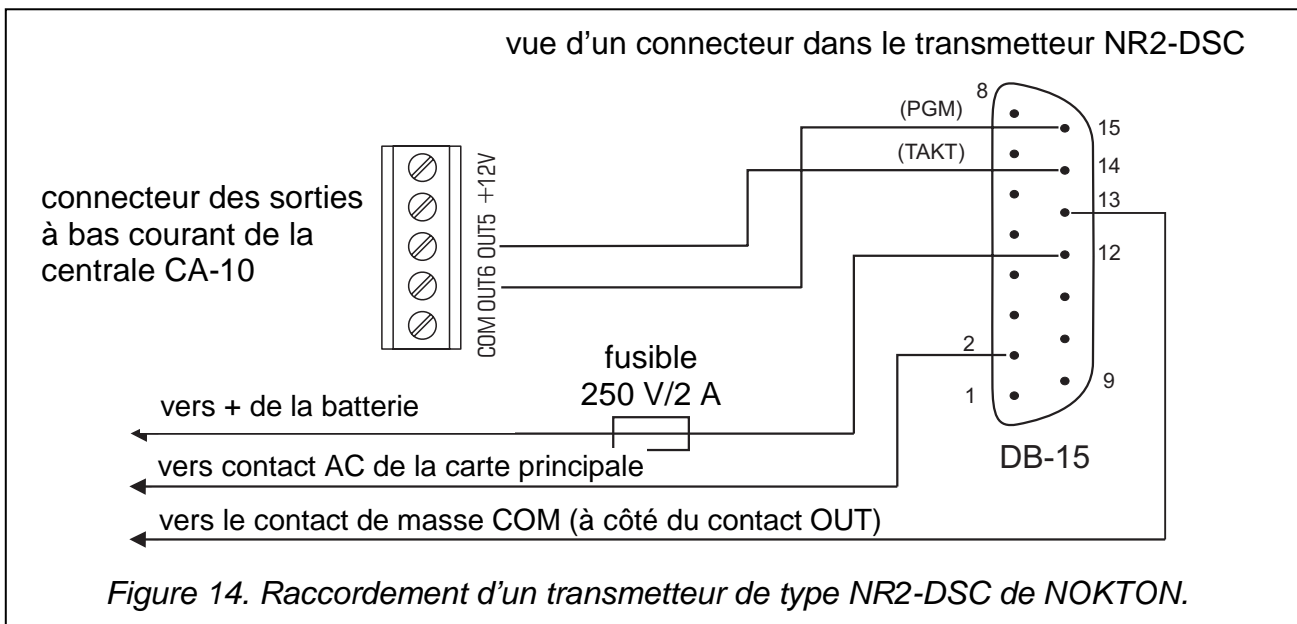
vue d'un connecteur dans le transmetteur NR2-DSC

8

(PGM)

15

(TAKT)

14

13

12

2

9

1

connecteur des sorties à bas courant de la centrale CA-10

COM OUT6 OUT5 +12V

fusible
250 V/2 A

vers + de la batterie

vers contact AC de la carte principale

DB-15

vers le contact de masse COM (à côté du contact OUT)

Figure 14. Raccordement d'un transmetteur de type NR2-DSC de NOKTON.